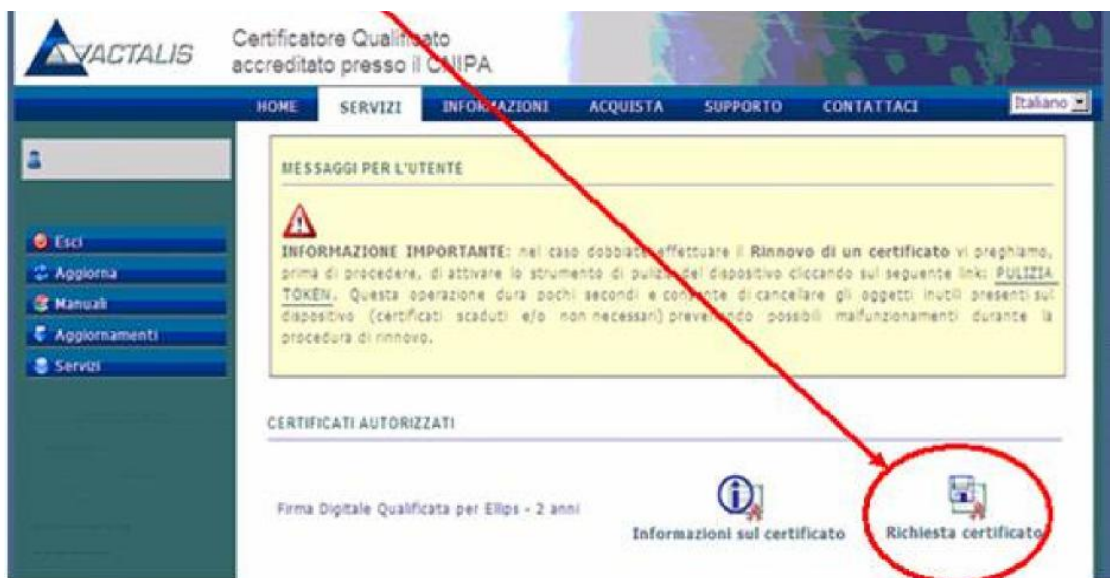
ACTALIS

Certificatore Quali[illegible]ato accreditato presso il C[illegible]IPA

HOME SERVIZI INFOR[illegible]AZIONI ACQUISTA SUPPORTO CONTATTACI

Italiano

Esci
Aggiorna
Manuali
Aggiornamenti
Servizi

MESSAGGI PER L'UTENTE

INFORMAZIONE IMPORTANTE: nel caso dobbia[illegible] effettuare il Rinnovo di un certificato vi preghiamo, prima di procedere, di attivare lo strumento di puli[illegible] del dispositivo cliccando sul seguente link: PULIZIA TOKEN. Questa operazione dura pochi secondi e con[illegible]te di cancellare gli oggetti inutili presenti sul dispositivo (certificati scaduti e/o non necessari) preve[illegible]do possibili malfunzionamenti durante la procedura di rinnovo.

CERTIFICATI AUTORIZZATI

Firma Digitale Qualificata per Ellips - 2 anni

Informazioni sul certificato

Richiesta certificato